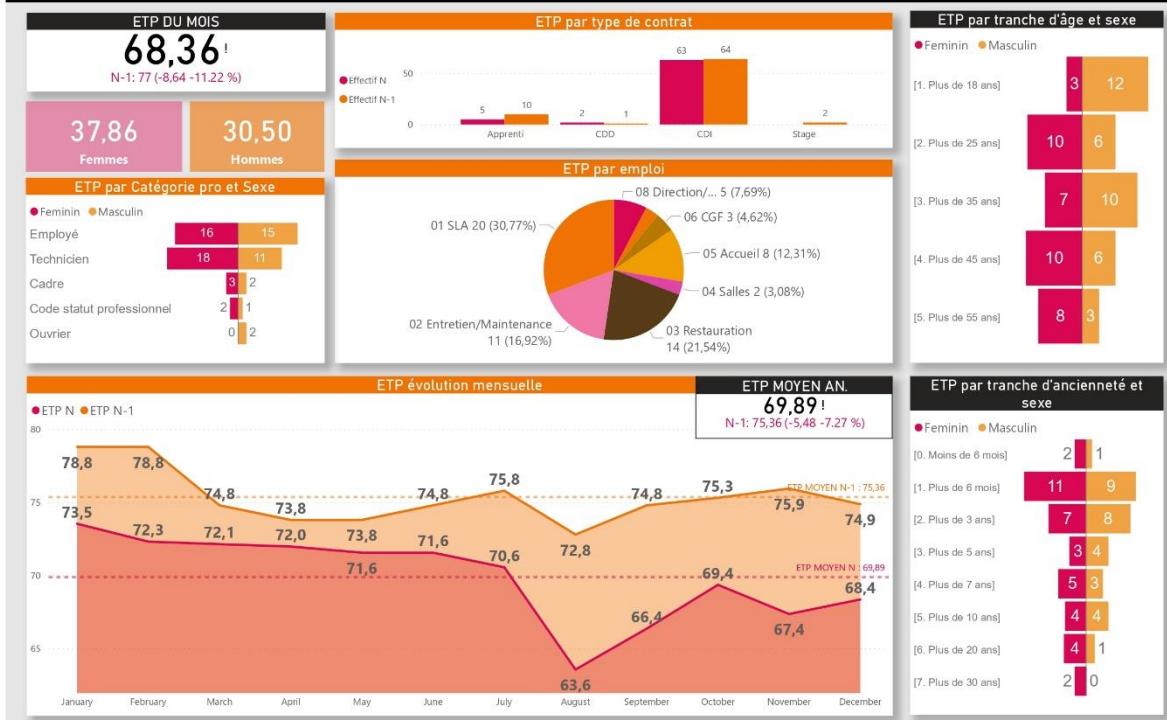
ETP DU MOIS
68,36!
N-1: 77 (-8,64 -11.22 %)

37,86
Femmes

30,50
Hommes

ETP par type de contrat
Effectif N
Effectif N-1
50
0
5 10
Apprenti
2 1
CDD
63 64
CDI
2
Stage

ETP par tranche d'âge et sexe
Feminin Masculin
| | Feminin | Masculin |
|---|---|---|
| [1. Plus de 18 ans] | 3 | 12 |
| [2. Plus de 25 ans] | 10 | 6 |
| [3. Plus de 35 ans] | 7 | 10 |
| [4. Plus de 45 ans] | 10 | 6 |
| [5. Plus de 55 ans] | 8 | 3 |

ETP par Catégorie pro et Sexe
Feminin Masculin
| | Feminin | Masculin |
|---|---|---|
| Employé | 16 | 15 |
| Technicien | 18 | 11 |
| Cadre | 3 | 2 |
| Code statut professionnel | 2 | 1 |
| Ouvrier | 0 | 2 |

ETP par emploi
08 Direction/... 5 (7,69%)
06 CGF 3 (4,62%)
05 Accueil 8 (12,31%)
04 Salles 2 (3,08%)
03 Restauration 14 (21,54%)
02 Entretien/Maintenance 11 (16,92%)
01 SLA 20 (30,77%)

ETP évolution mensuelle
ETP N ETP N-1
80
75
70
65
78,8 78,8 74,8 73,8 73,8 74,8 75,8 72,8 74,8 75,3 75,9 74,9
73,5 72,3 72,1 72,0 71,6 71,6 70,6 63,6 66,4 69,4 67,4 68,4
ETP MOYEN N-1 : 75,36
ETP MOYEN N : 69,89
January February March April May June July August September October November December

ETP MOYEN AN.
69,89!
N-1: 75,36 (-5,48 -7.27 %)

ETP par tranche d'ancienneté et sexe
Feminin Masculin
| | Feminin | Masculin |
|---|---|---|
| [0. Moins de 6 mois] | 2 | 1 |
| [1. Plus de 6 mois] | 11 | 9 |
| [2. Plus de 3 ans] | 7 | 8 |
| [3. Plus de 5 ans] | 3 | 4 |
| [4. Plus de 7 ans] | 5 | 3 |
| [5. Plus de 10 ans] | 4 | 4 |
| [6. Plus de 20 ans] | 4 | 1 |
| [7. Plus de 30 ans] | 2 | 0 |